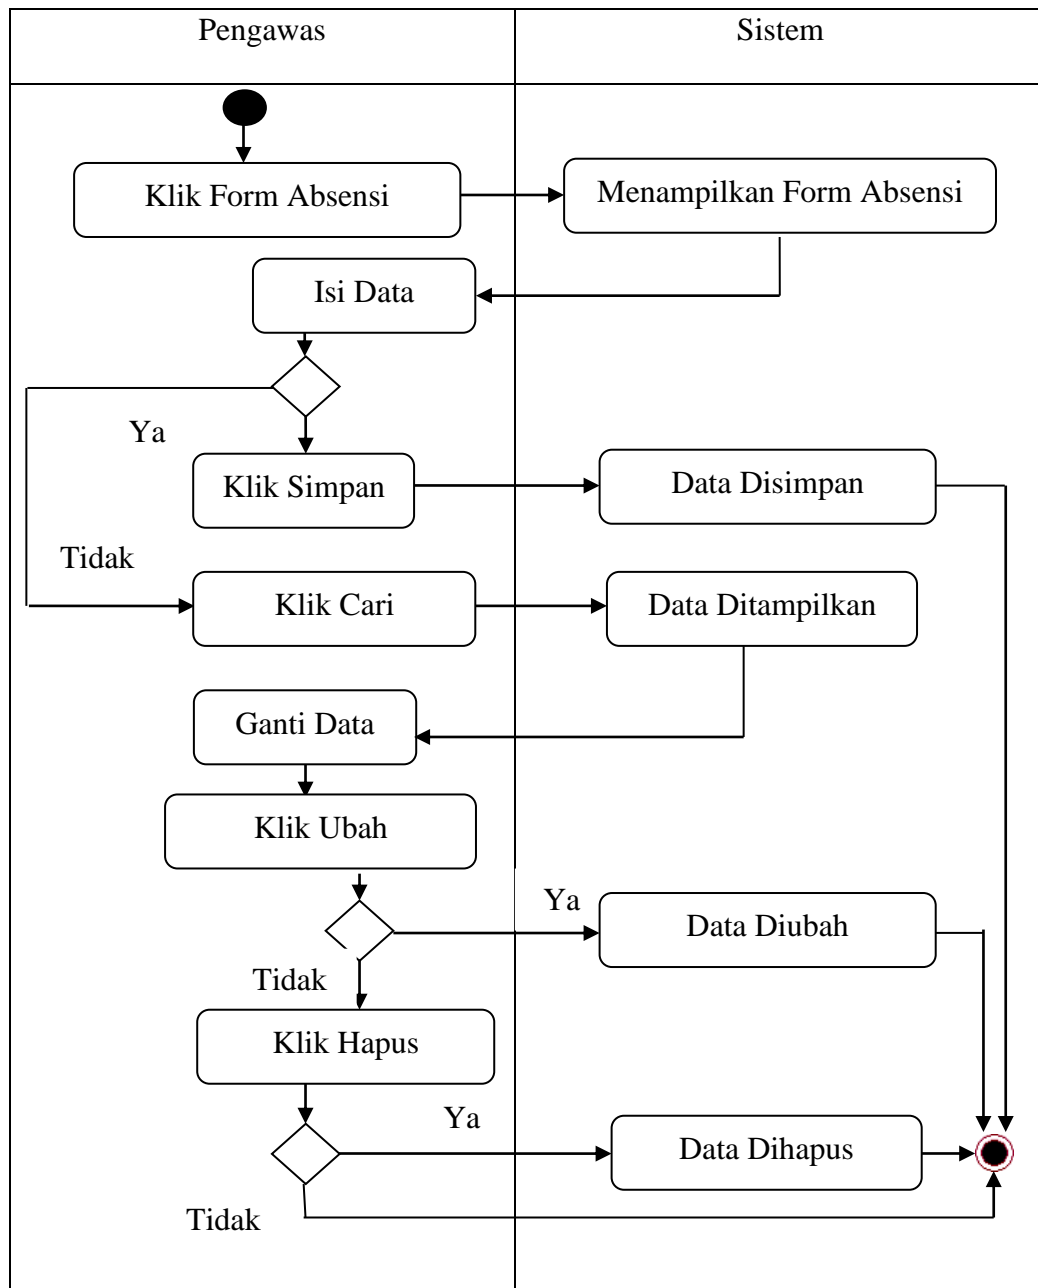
| Pengawas | Sistem |
|---|---|

Klik Form Absensi

Menampilkan Form Absensi

Isi Data

Ya

Klik Simpan

Data Disimpan

Tidak

Klik Cari

Data Ditampilkan

Ganti Data

Klik Ubah

Ya

Data Diubah

Tidak

Klik Hapus

Ya

Data Dihapus

Tidak